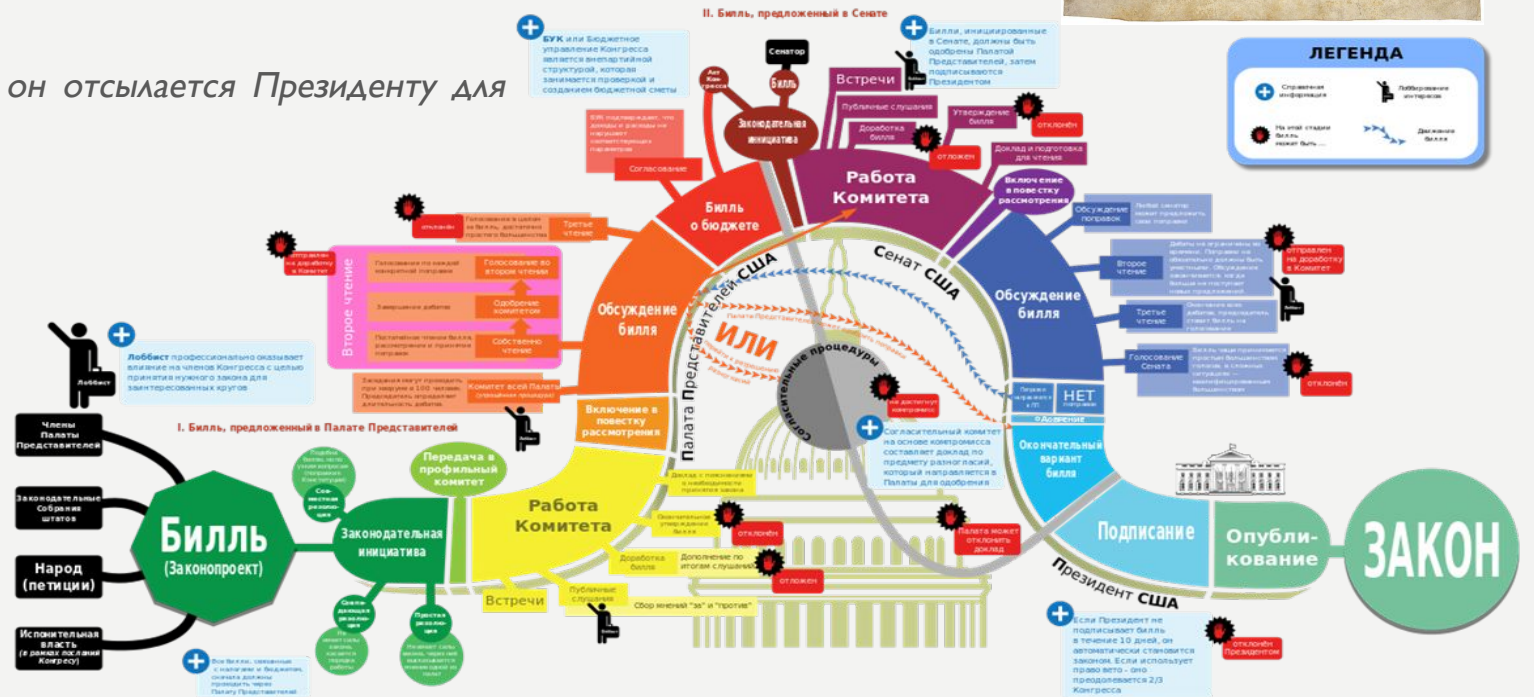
он отсылается Президенту для

II. Билль, предложенный в Сенате

БУК или Бюджетное управление Конгресса является внепартийной структурой, которая занимается проверкой и созданием бюджетной сметы

Сенатор

Билль

Акт Конгресса

Законодательная инициатива

Билли, инициированные в Сенате, должны быть одобрены Палатой Представителей, затем подписываются Президентом

ЛЕГЕНДА

Справочная информация

Лоббирование интересов

На этой стадии билль может быть ...

Движение билля

Встречи

Публичные слушания

Доработка билля

отложен

Утверждение билля

отклонён

Доклад и подготовка для чтения

БУК подтверждает, что доходы и расходы не нарушают соответствующих параметров

Согласование

Работа Комитета

Включение в повестку рассмотрения

Билль о бюджете

отклонён

Голосование в целом за билль, достаточно простого большинства

Третье чтение

Обсуждение поправок

Любой сенатор может предложить свои поправки

Второе чтение

Дебаты не ограничены во времени. Поправки не обязательно должны быть уместными. Обсуждение заканчивается, когда больше не поступает новых предложений

отправлен на доработку в Комитет

отправлен на доработку в Комитет

Второе чтение

Голосование по каждой конкретной поправке

Голосование во втором чтении

Завершение работы

Одобрение комитетом

Полученные чтения билля рассмотрения и принятия поправок

Собственно чтение

Обсуждение билля

Сенат США

Палата Представителей США

ИЛИ

Согласительные процедуры

Обсуждение билля

Третье чтение

Окончание всех дебатов, председатель ставит билль на голосование

Голосование Сената

Билль чаще принимается простым большинством голосов, в сложных ситуациях — квалифицированным большинством

отклонён

Лоббист профессионально оказывает влияние на членов Конгресса с целью принятия нужного закона для заинтересованных кругов

Лоббист

Заседания могут проходить при кворуме в 100 членов. Председатель определяет длительность дебатов

Комитет всей Палаты (упрощённая процедура)

Включение в повестку рассмотрения

не достигнут компромисс

Согласительный комитет на основе компромисса составляет доклад по предмету разногласий, который направляется в Палаты для одобрения

Первое чтение

НЕТ поправок

Одобрение

Окончательный вариант билля

I. Билль, предложенный в Палате Представителей

Члены Палаты Представителей

Законодательные Собрания штатов

Народ (петиции)

Исполнительная власть (в рамках посланий Конгрессу)

Билль (Законопроект)

Подобные билли, часто ущемляющие Конституцию

Совместная резолюция

Законодательная инициатива

Передача в профильный комитет

Совпадающая резолюция

Простая резолюция

Работа Комитета

Доклад с пояснениями о необходимости принятия закона

Окончательное утверждение билля

отклонён

Доработка билля

Дополнение по итогам слушаний

отложен

Палата может отклонить доклад

Встречи

Публичные слушания

Сбор мнений "за" и "против"

Подписание

Опубликование

ЗАКОН

Президент США

Все билли, связанные с налогами и бюджетом, сначала должны проходить через Палату Представителей

Если Президент не подписывает билль в течение 10 дней, он автоматически становится законом. Если использует право вето - оно преодолевается 2/3 Конгресса

отклонён Президентом